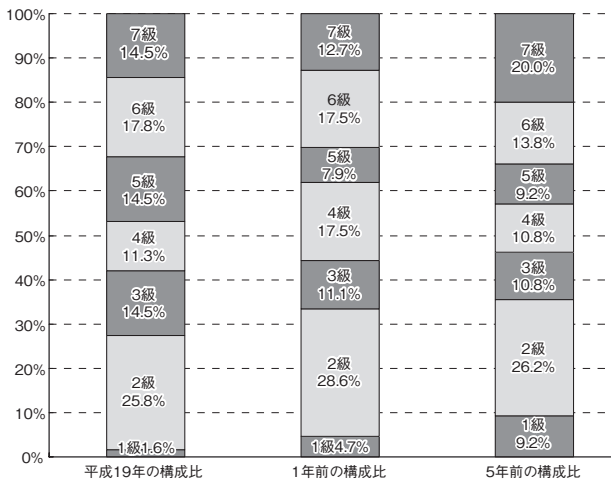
100%
90%
80%
70%
60%
50%
40%
30%
20%
10%
0%

7級
14.5%
6級
17.8%
5級
14.5%
4級
11.3%
3級
14.5%
2級
25.8%
1級1.6%
平成19年の構成比

7級
12.7%
6級
17.5%
5級
7.9%
4級
17.5%
3級
11.1%
2級
28.6%
1級4.7%
1年前の構成比

7級
20.0%
6級
13.8%
5級
9.2%
4級
10.8%
3級
10.8%
2級
26.2%
1級
9.2%
5年前の構成比